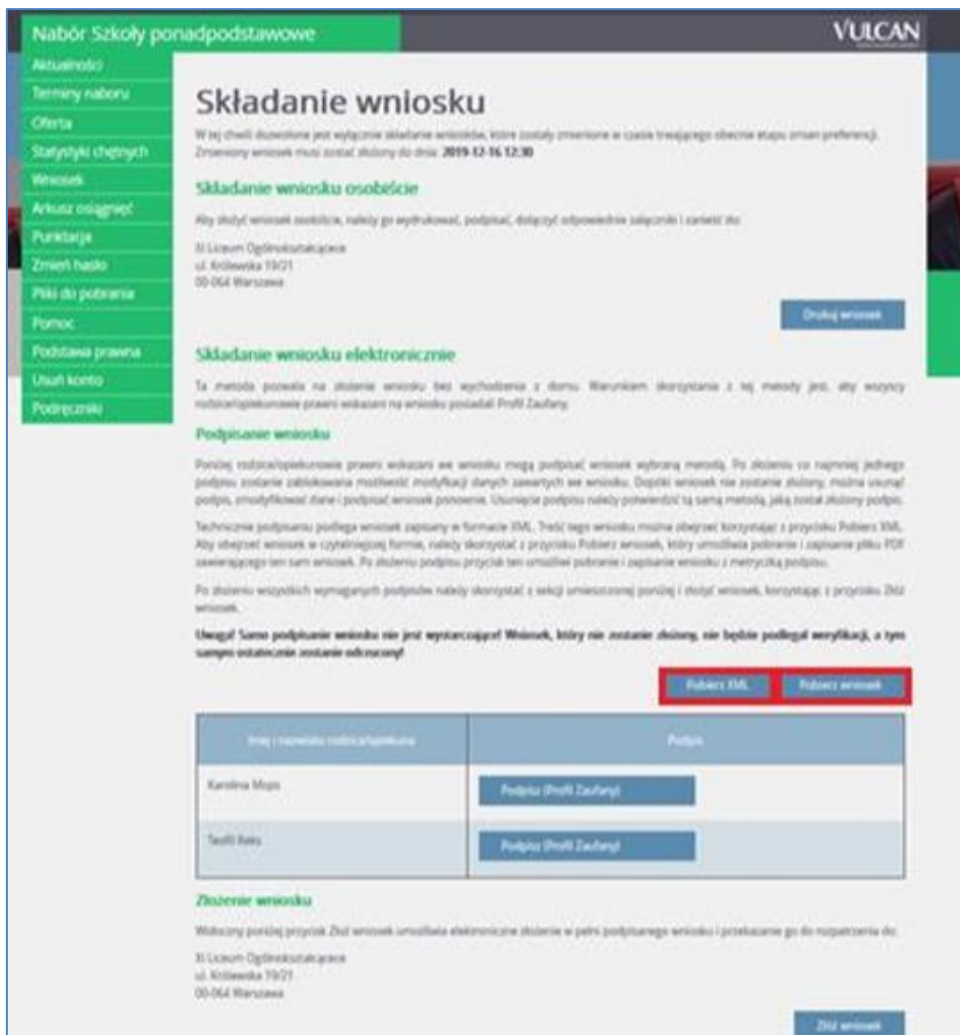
Nabór Szkoły ponadpodstawowe

VULCAN

Aktualności
Terminy naboru
Oferta
Statystyki chętnych
Wniosek
Arkusz osiągnięć
Punktacja
Zmień hasło
Pliki do pobrania
Pomoc
Podstawa prawna
Usuń konto
Podręczniki

Składanie wniosku

W tej chwili dozwolone jest wyłącznie składanie wniosków, które zostały zmienione w czasie trwającego obecnie etapu zmian preferencji. Zmieniony wniosek musi zostać złożony do dnia: 2019-12-16 12:30

Składanie wniosku osobiście

Aby złożyć wniosek osobiście, należy go wydrukować, podpisać, dołączyć odpowiednie załączniki i zanieść do:

XI Liceum Ogólnokształcące
ul. Królewska 19/21
00-064 Warszawa

Drukuj wniosek

Składanie wniosku elektronicznie

Ta metoda pozwala na złożenie wniosku bez wychodzenia z domu. Warunkiem skorzystania z tej metody jest, aby wszyscy rodzice/opiekunowie prawni wskazani na wniosku posiadali Profil Zaufany.

Podpisanie wniosku

Poniżej rodzice/opiekunowie prawni wskazani we wniosku mogą podpisać wniosek wybraną metodą. Po złożeniu co najmniej jednego podpisu zostanie zablokowana możliwość modyfikacji danych zawartych we wniosku. Dopóki wniosek nie zostanie złożony, można usunąć podpis, zmodyfikować dane i podpisać wniosek ponownie. Usunięcie podpisu należy potwierdzić tą samą metodą, jaką został złożony podpis.

Technicznie podpisaniu podlega wniosek zapisany w formacie XML. Treść tego wniosku można obejrzeć korzystając z przycisku Pobierz XML. Aby obejrzeć wniosek w czytelniejszej formie, należy skorzystać z przycisku Pobierz wniosek, który umożliwia pobranie i zapisanie pliku PDF zawierającego ten sam wniosek. Po złożeniu podpisu przycisk ten umożliwi pobranie i zapisanie wniosku z metryczką podpisu.

Po złożeniu wszystkich wymaganych podpisów należy skorzystać z sekcji umieszczonej poniżej i złożyć wniosek, korzystając z przycisku Złóż wniosek.

Uwaga! Samo podpisanie wniosku nie jest wystarczające! Wniosek, który nie zostanie złożony, nie będzie podlegał weryfikacji, a tym samym ostatecznie zostanie odrzucony!

Pobierz XML
Pobierz wniosek

| Imię i nazwisko rodzica/opiekuna | Podpis |
|---|---|
| Karolina Mops | Podpisz (Profil Zaufany) |
| Teofil Reks | Podpisz (Profil Zaufany) |

Złożenie wniosku

Widoczny poniżej przycisk Złóż wniosek umożliwia elektroniczne złożenie w pełni podpisanego wniosku i przekazanie go do rozpatrzenia do:

XI Liceum Ogólnokształcące
ul. Królewska 19/21
00-064 Warszawa

Złóż wniosek